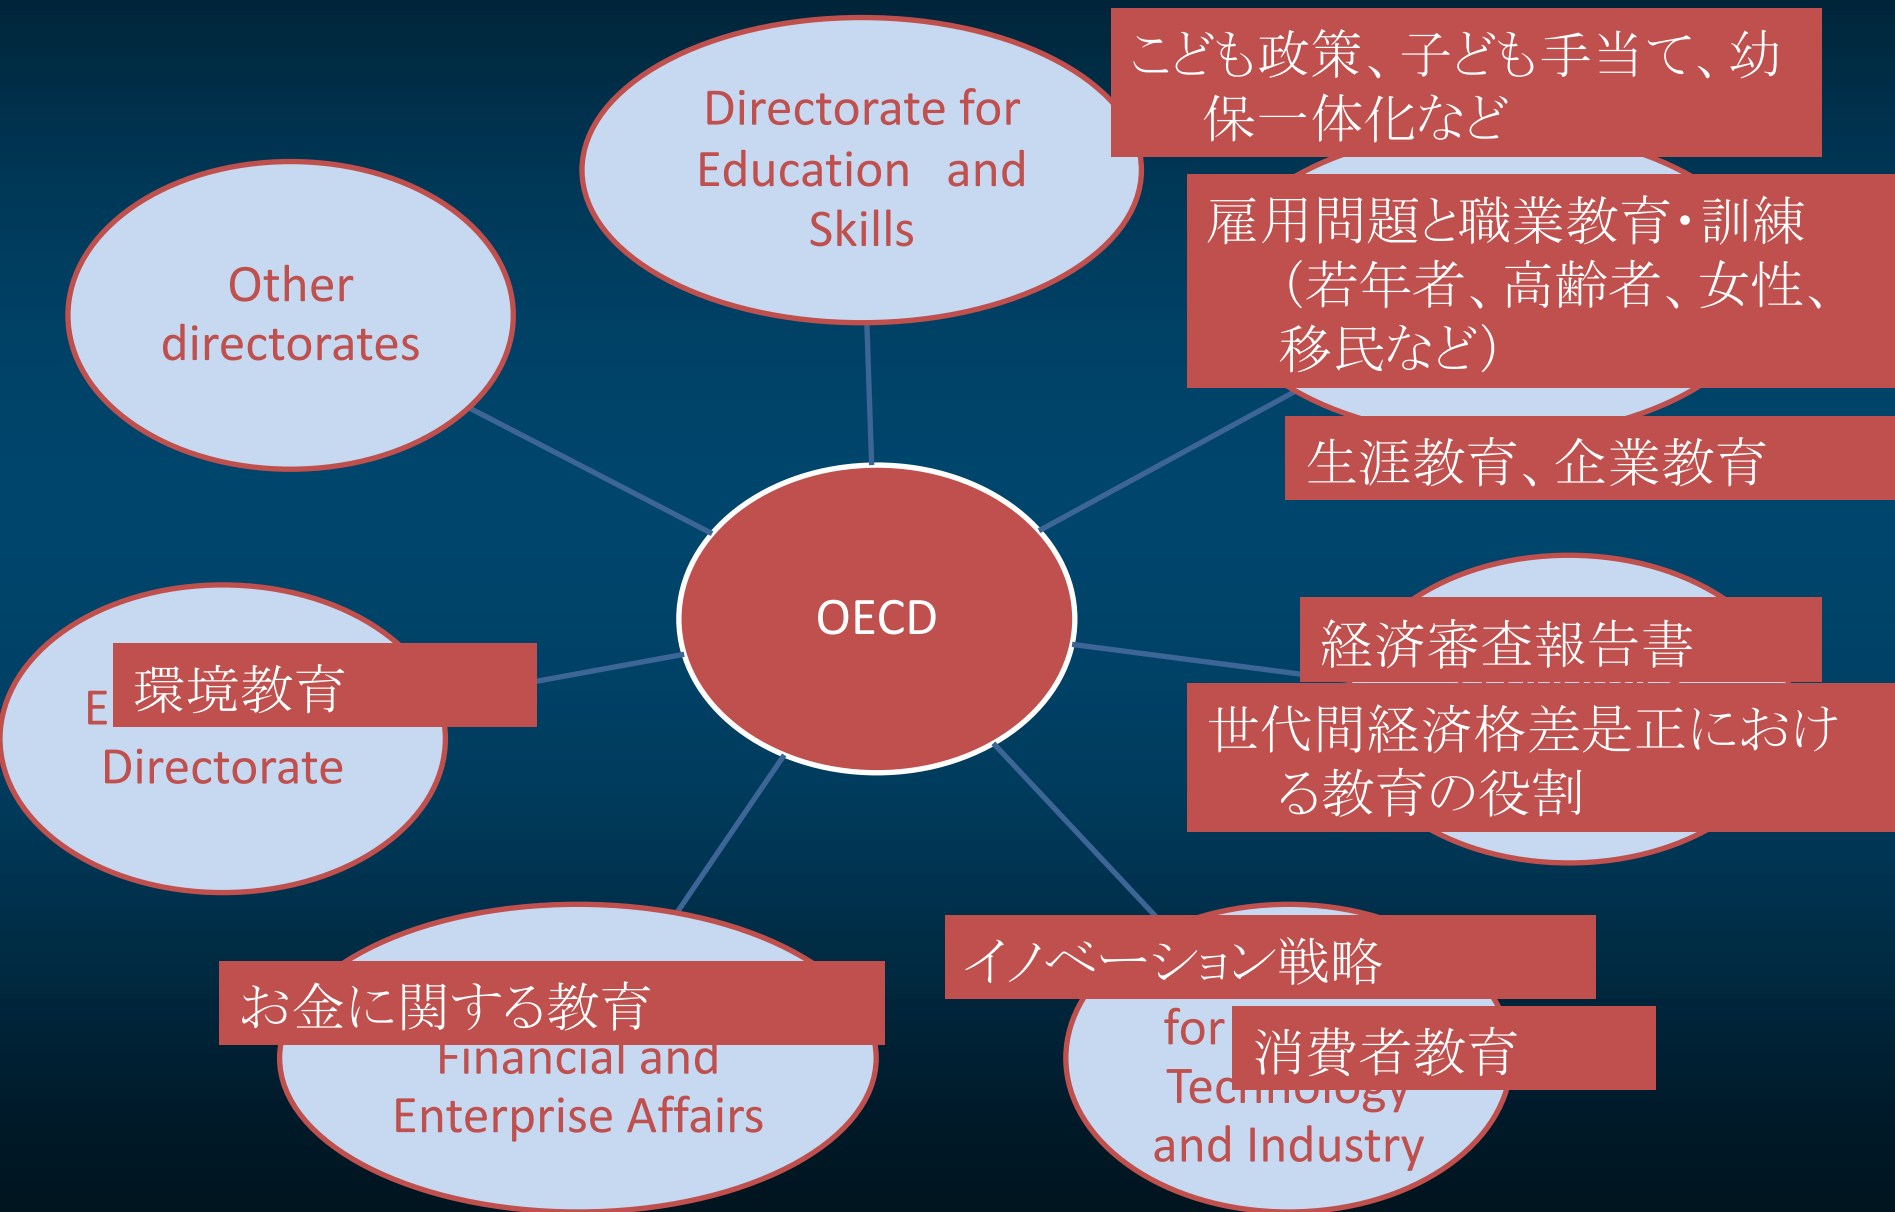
Directorate for Education and Skills

こども政策、子ども手当て、幼保一体化など

雇用問題と職業教育・訓練（若年者、高齢者、女性、移民など）

生涯教育、企業教育

Other directorates

OECD

E
環境教育
Directorate

経済審査報告書

世代間経済格差是正における教育の役割

イノベーション戦略

for
消費者教育
Technology and Industry

お金に関する教育
Financial and Enterprise Affairs